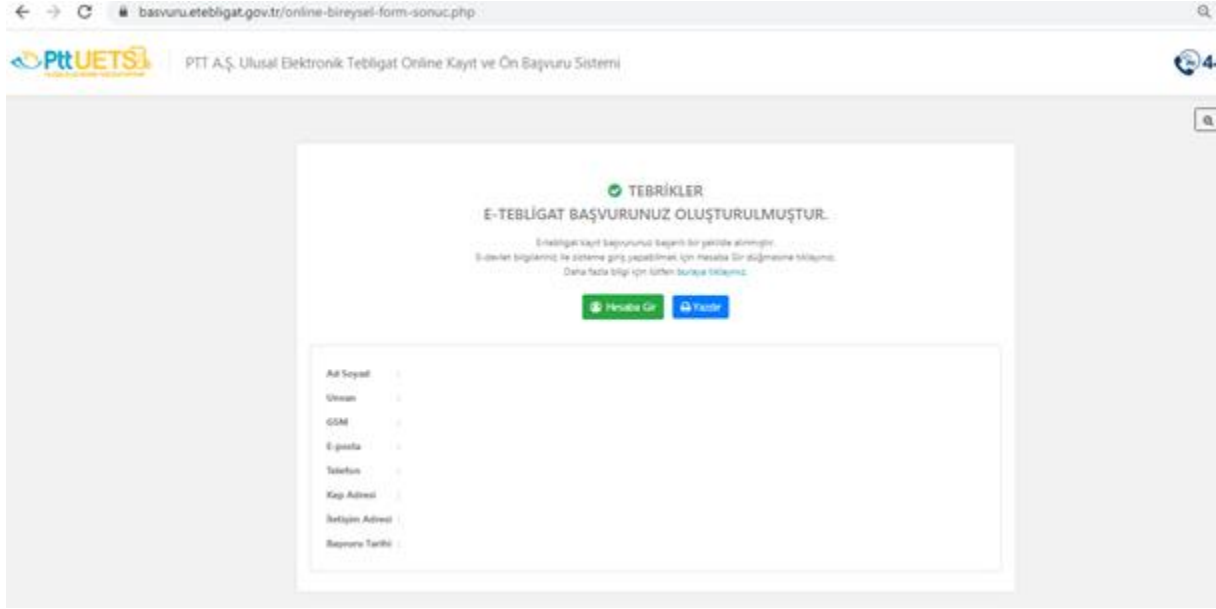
basvuru.etebligat.gov.tr/online-bireysel-form-sonuc.php

PttUETS

PTT A.Ş. Ulusal Elektronik Tebligat Online Kayıt ve Ön Başvuru Sistemi

4

TEBRİKLER
E-TEBLİGAT BAŞVURUNUZ OLUŞTURULMUŞTUR.

E-tebligat kayıt başvurunuz başarılı bir şekilde alınmıştır.
E-devlet bilgileriniz ile sisteme giriş yapabilmek için Hesaba Gir düğmesine tıklayınız.
Daha fazla bilgi için lütfen buraya tıklayınız.

Hesaba Gir Yazdır

Ad Soyad :
Unvan :
GSM :
E-posta :
Telefon :
Kep Adresi :
İletişim Adresi :
Başvuru Tarihi :